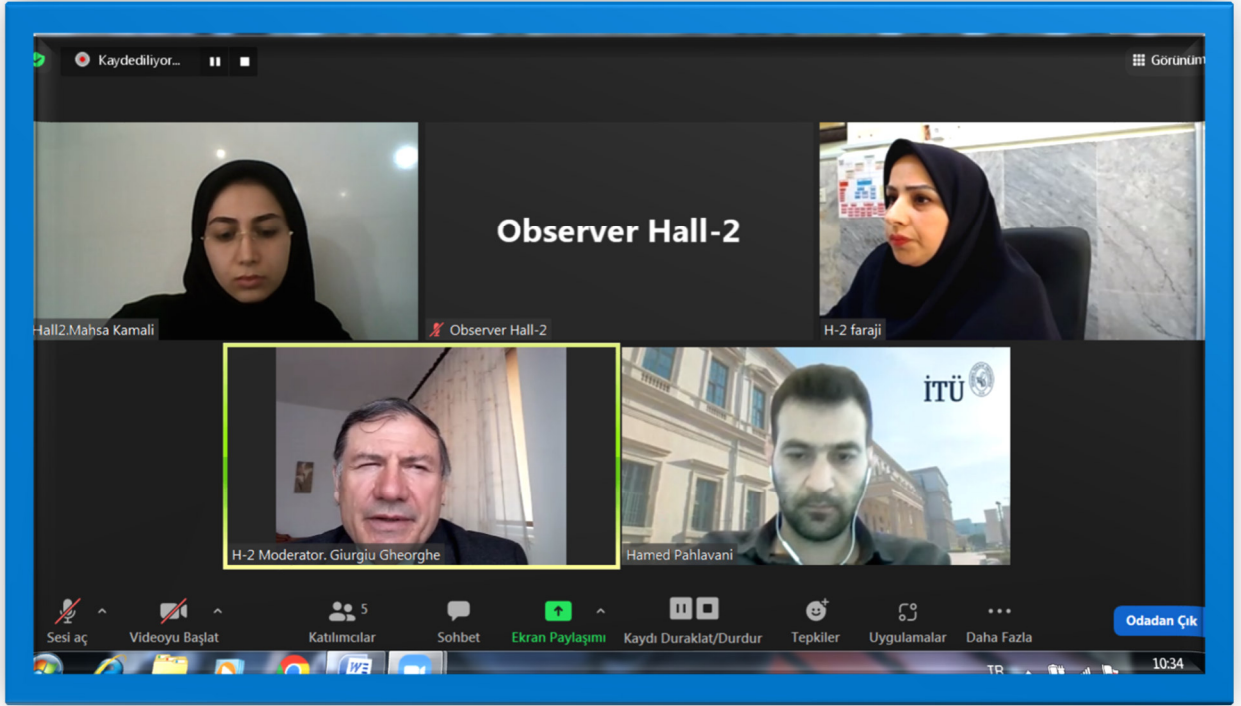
Kaydediliyor...

Görünüm

Observer Hall-2

Hall2.Mahsa Kamali

Observer Hall-2

H-2 faraji

İTÜ

H-2 Moderator. Giurgiu Gheorghe

Hamed Pahlavani

Sesi aç

Videoyu Başlat

5

Katılımcılar

Sohbet

Ekran Paylaşımı

Kaydı Duraklat/Durdur

Tepkiler

Uygulamalar

Daha Fazla

Odadan Çık

TR

10:34